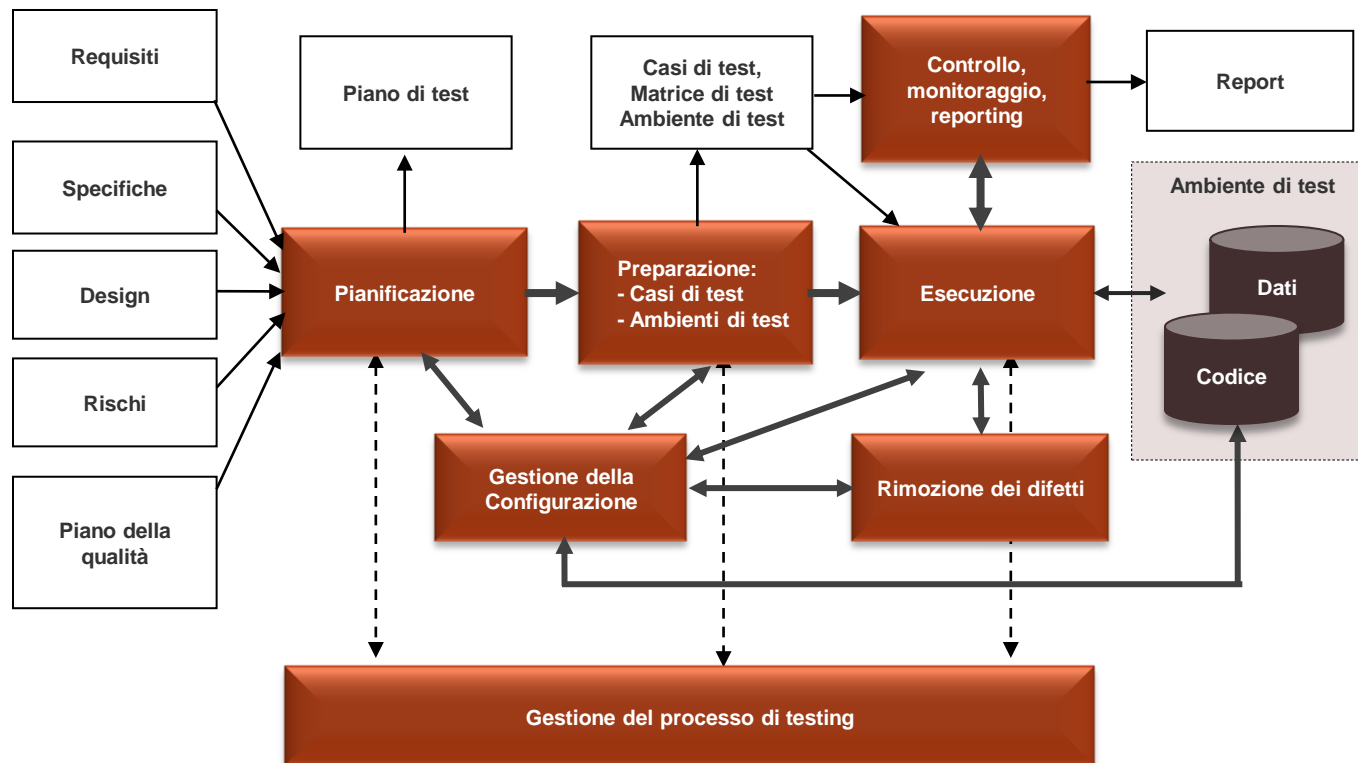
Requisiti

Specifiche

Design

Rischi

Piano della qualità

Piano di test

Pianificazione

Casi di test, Matrice di test Ambiente di test

Preparazione:
- Casi di test
- Ambienti di test

Controllo, monitoraggio, reporting

Report

Esecuzione

Ambiente di test

Dati

Codice

Gestione della Configurazione

Rimozione dei difetti

Gestione del processo di testing